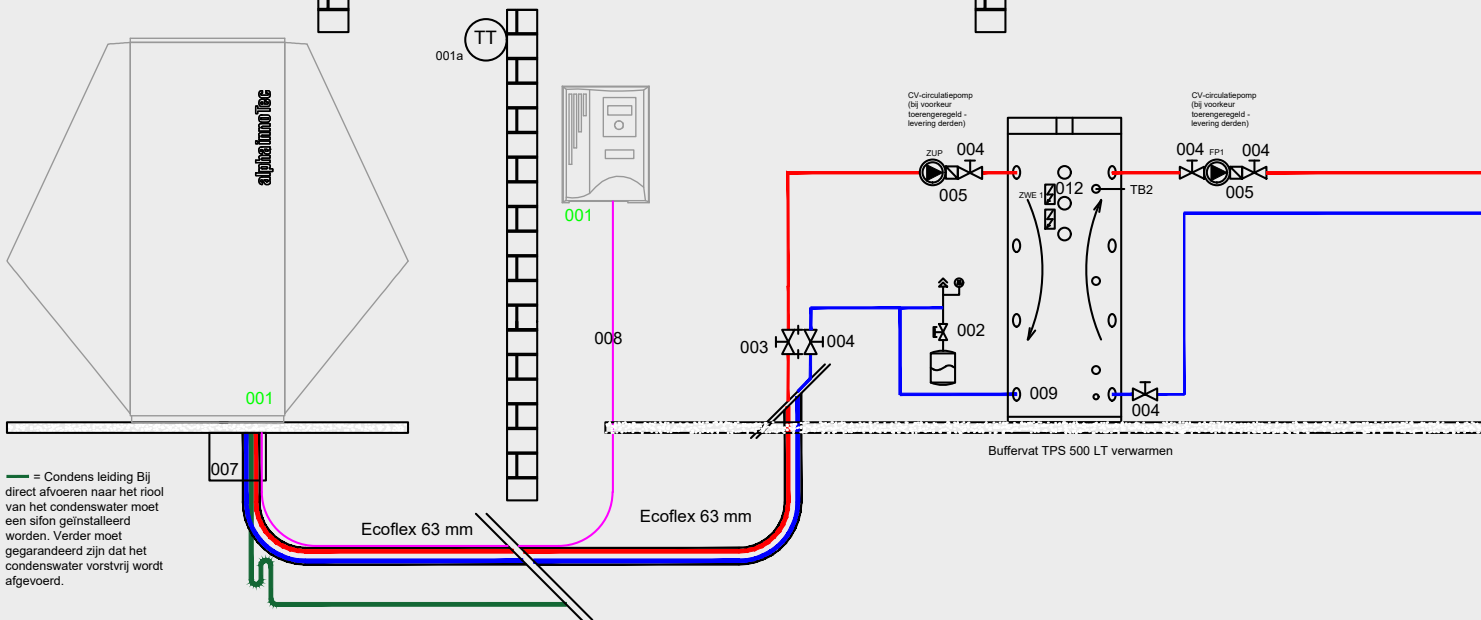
TT
001a

alpha innotec

001

001

008

CV-circulatiepomp (bij voorkeur toerengeregeld - levering derden)

ZUP
004
005

012
ZWE 1
TB2

CV-circulatiepomp (bij voorkeur toerengeregeld - levering derden)

004
FP1
004
005

002
003
004

009
004

Buffervat TPS 500 LT verwarmen

007

= Condens leiding Bij direct afvoeren naar het riool van het condenswater moet een sifon geïnstalleerd worden. Verder moet gegarandeerd zijn dat het condenswater vorstvrij wordt afgevoerd.

Ecoflex 63 mm

Ecoflex 63 mm